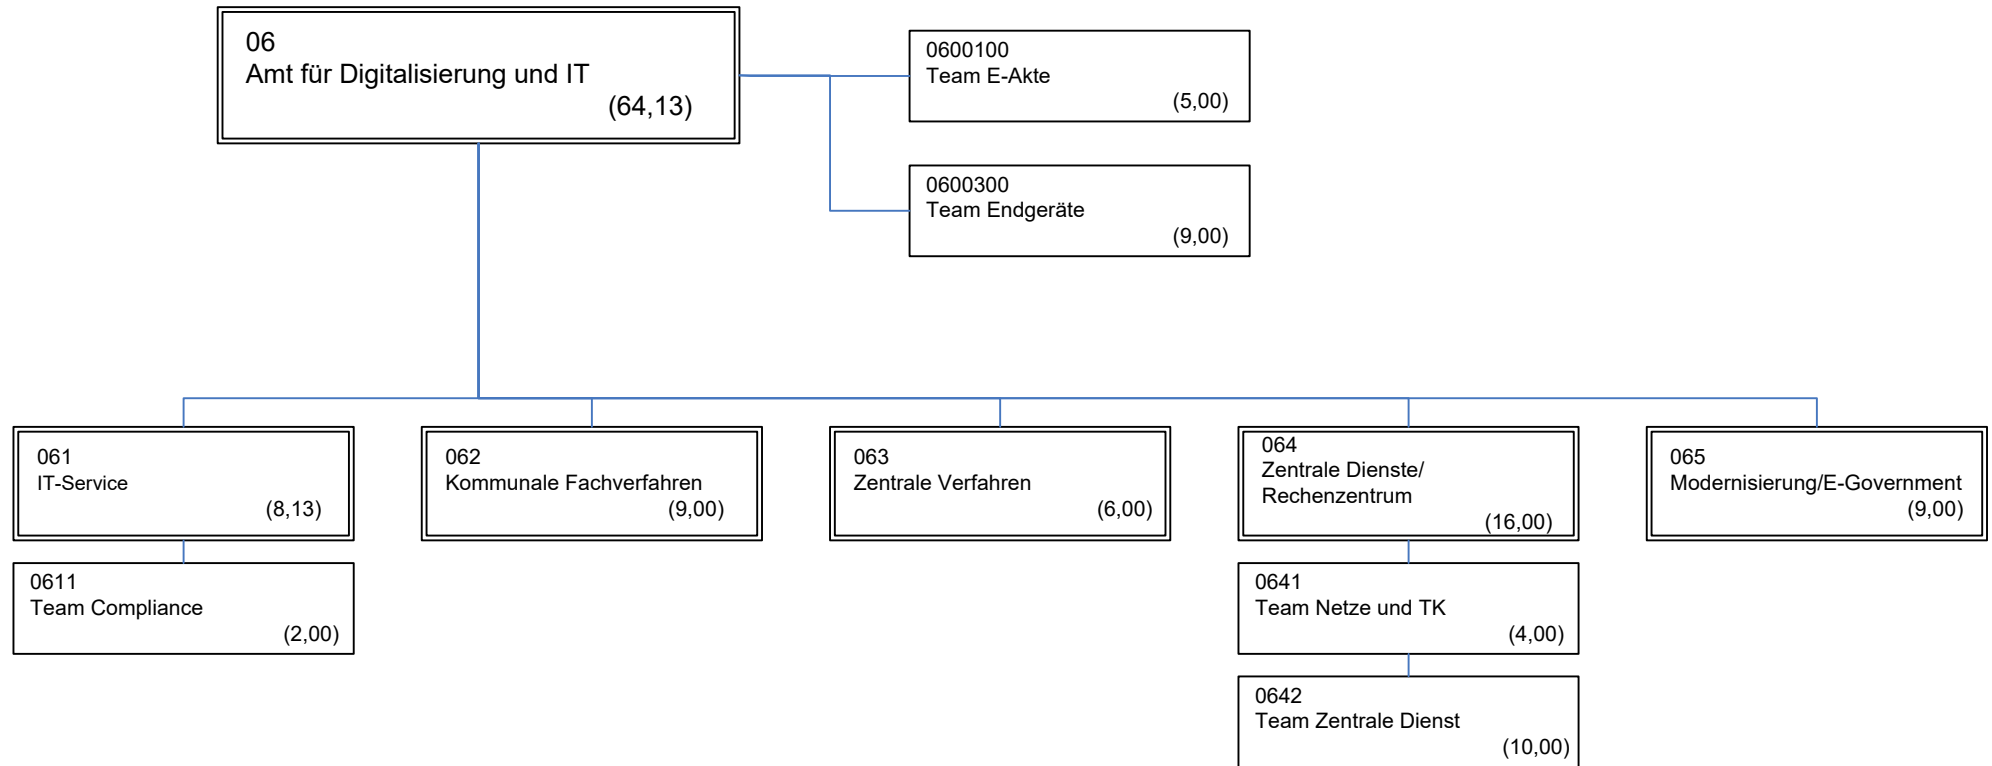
06
Amt für Digitalisierung und IT
(64,13)

0600100
Team E-Akte
(5,00)

0600300
Team Endgeräte
(9,00)

061
IT-Service
(8,13)

0611
Team Compliance
(2,00)

062
Kommunale Fachverfahren
(9,00)

063
Zentrale Verfahren
(6,00)

064
Zentrale Dienste/
Rechenzentrum
(16,00)

0641
Team Netze und TK
(4,00)

0642
Team Zentrale Dienst
(10,00)

065
Modernisierung/E-Government
(9,00)